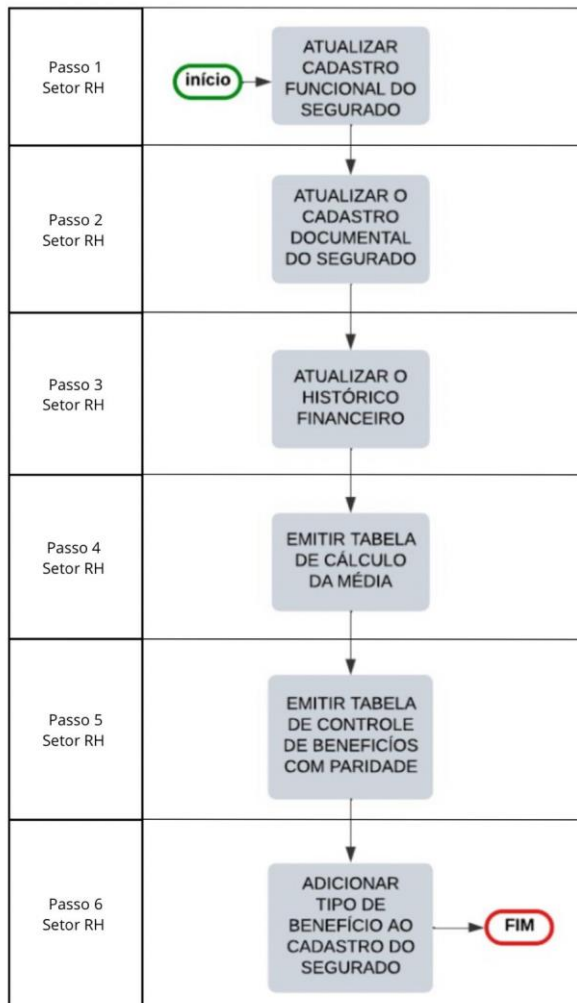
Passo 1
Setor RH

início

ATUALIZAR CADASTRO FUNCIONAL DO SEGURADO

Passo 2
Setor RH

ATUALIZAR O CADASTRO DOCUMENTAL DO SEGURADO

Passo 3
Setor RH

ATUALIZAR O HISTÓRICO FINANCEIRO

Passo 4
Setor RH

EMITIR TABELA DE CÁLCULO DA MÉDIA

Passo 5
Setor RH

EMITIR TABELA DE CONTROLE DE BENEFÍCIOS COM PARIDADE

Passo 6
Setor RH

ADICIONAR TIPO DE BENEFÍCIO AO CADASTRO DO SEGURADO

FIM